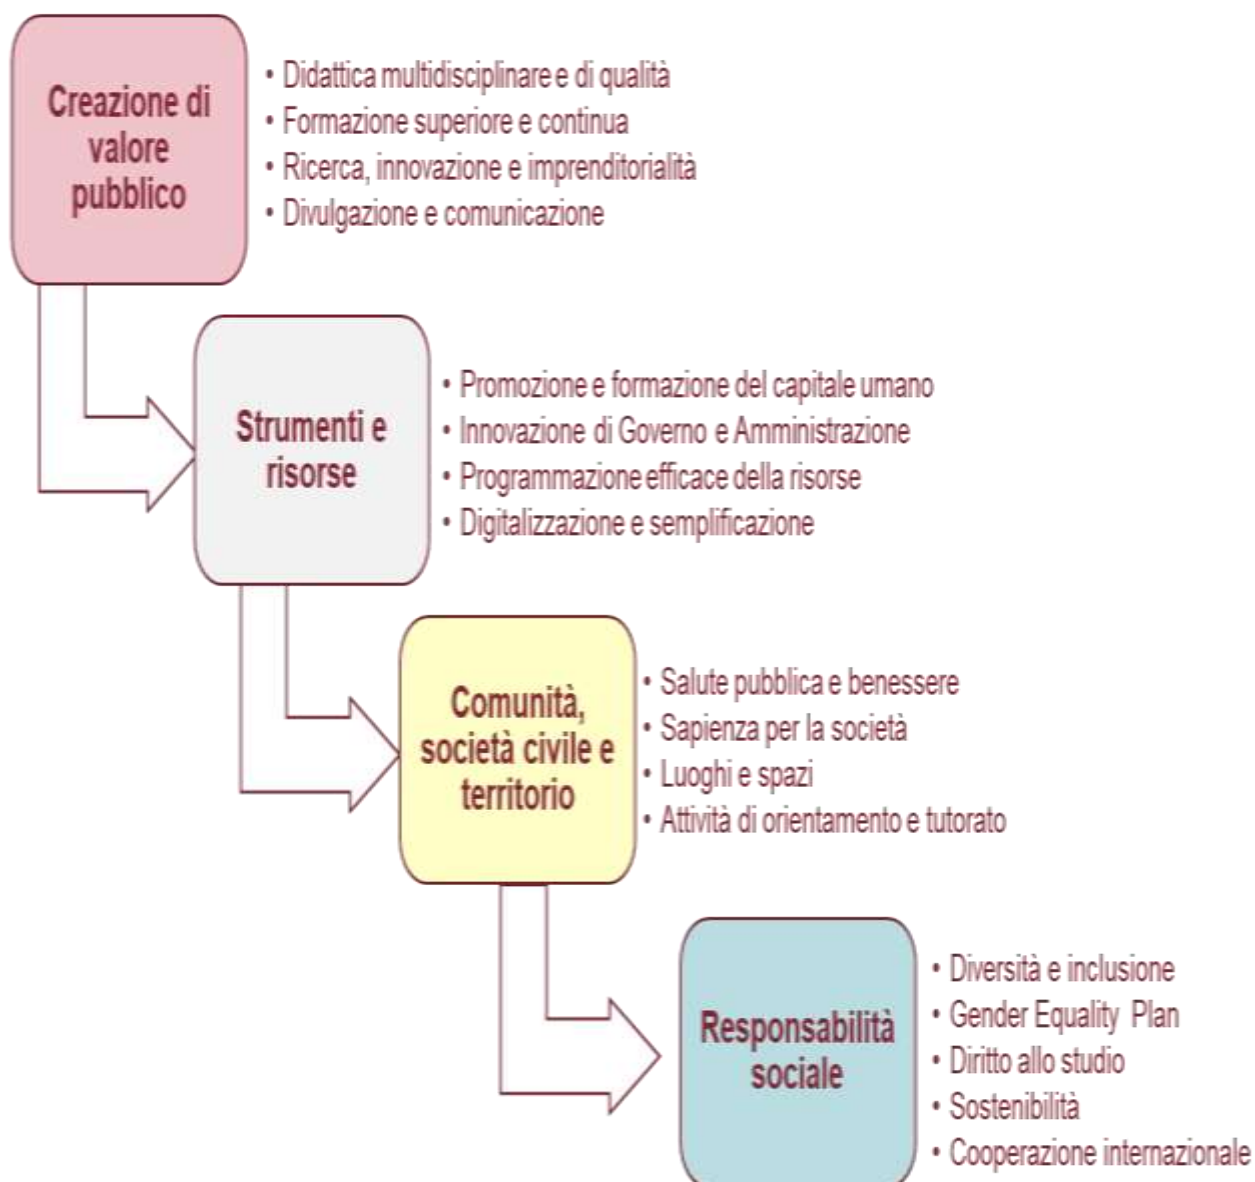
Creazione di valore pubblico

• Didattica multidisciplinare e di qualità
• Formazione superiore e continua
• Ricerca, innovazione e imprenditorialità
• Divulgazione e comunicazione

Strumenti e risorse

• Promozione e formazione del capitale umano
• Innovazione di Governo e Amministrazione
• Programmazione efficace della risorse
• Digitalizzazione e semplificazione

Comunità, società civile e territorio

• Salute pubblica e benessere
• Sapienza per la società
• Luoghi e spazi
• Attività di orientamento e tutorato

Responsabilità sociale

• Diversità e inclusione
• Gender Equality Plan
• Diritto allo studio
• Sostenibilità
• Cooperazione internazionale